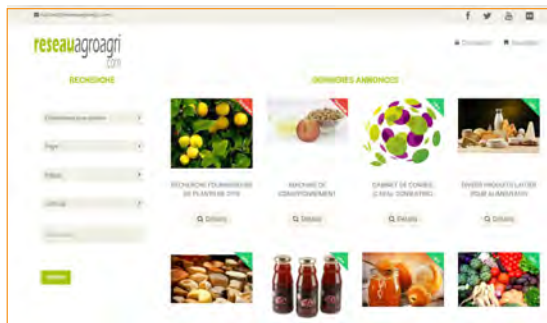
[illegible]

f

reseauagroagri
.com

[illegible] Connexion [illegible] Inscription

RECHERCHE

DERNIÈRES ANNONCES

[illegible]

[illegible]

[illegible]

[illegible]

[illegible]

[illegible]

RECHERCHE FOURNISSEURS DE PLANTS DE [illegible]

MACHINE DE CONDITIONNEMENT

CABINET DE CONSEIL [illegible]

DIVERS PRODUITS LAITIER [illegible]

Q Détails

Q Détails

Q Détails

Q Détails